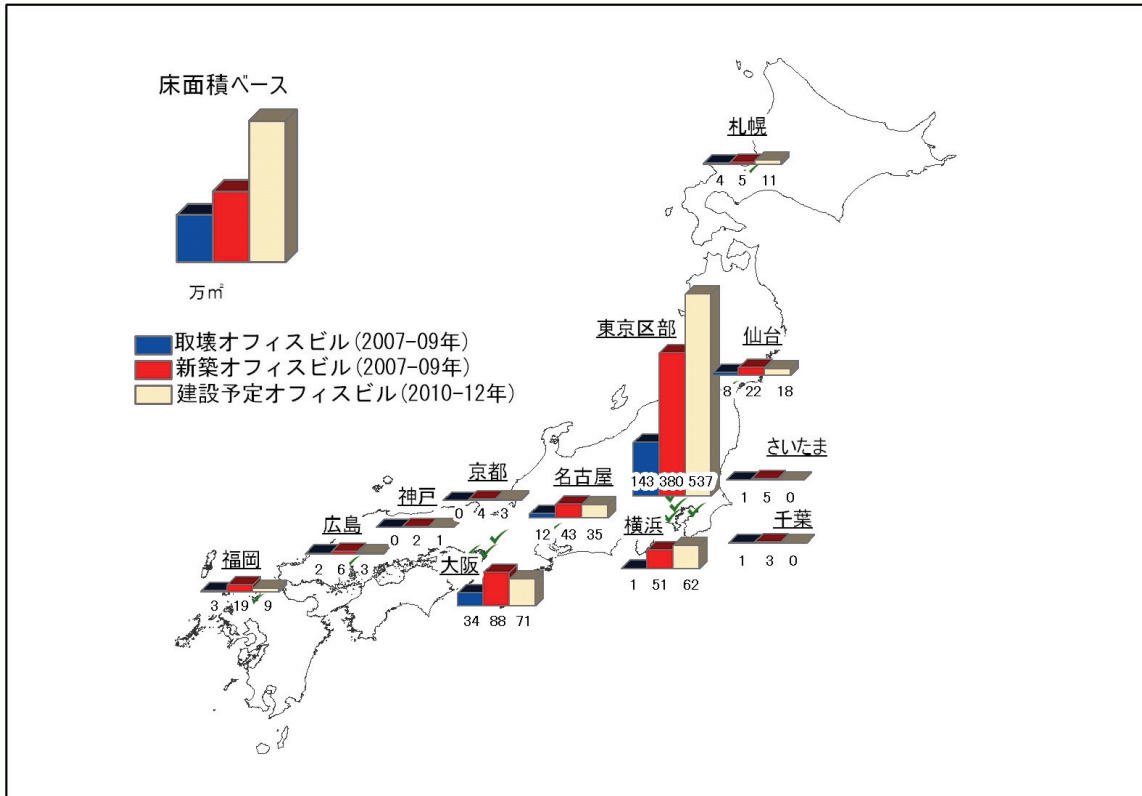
床面積ベース

万㎡

取壊オフィスビル(2007-09年)
新築オフィスビル(2007-09年)
建設予定オフィスビル(2010-12年)

札幌
4 5 11

仙台
8 22 18

東京区部
143 380 537

さいたま
1 5 0

千葉
1 3 0

横浜
1 51 62

名古屋
12 43 35

京都
0 4 3

神戸
0 2 1

大阪
34 88 71

広島
2 6 3

福岡
3 19 9